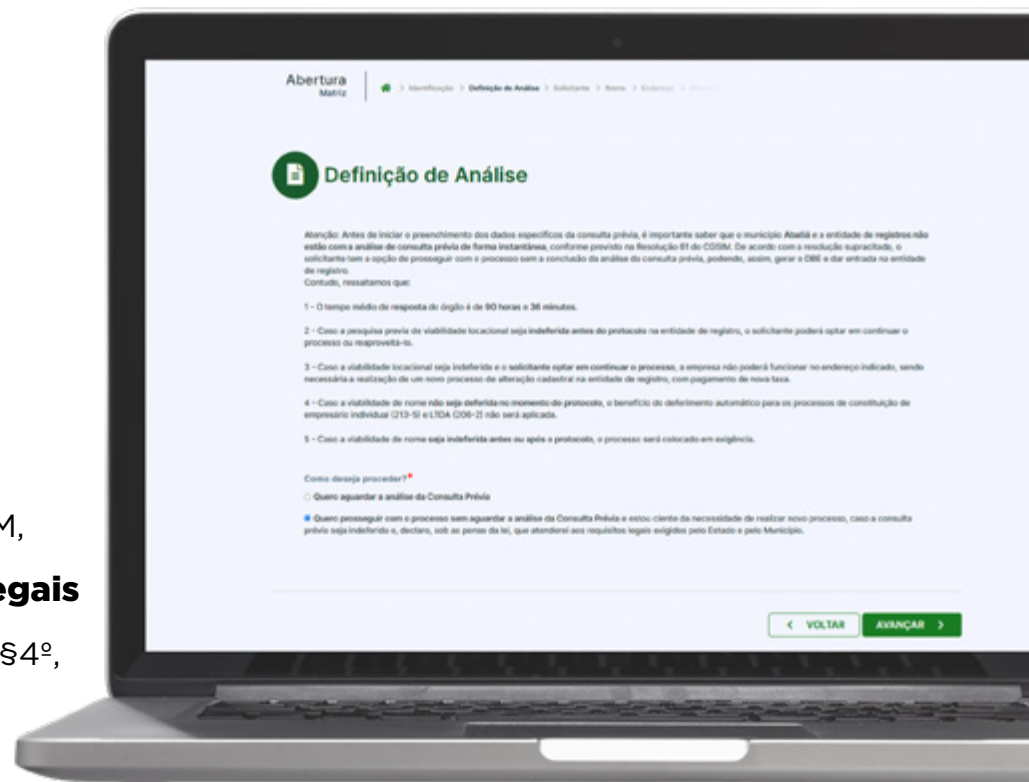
M,
egais
§4º,

Abertura
Matriz

> Identificação > Definição de Análise > Solicitante > Nome > Endereço > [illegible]

Definição de Análise

Atenção: Antes de iniciar o preenchimento dos dados específicos da consulta prévia, é importante saber que o município Abatiá e a entidade de registros não estão com a análise de consulta prévia de forma instantânea, conforme previsto na Resolução 61 do CGSIM. De acordo com a resolução supracitada, o solicitante tem a opção de prosseguir com o processo sem a conclusão da análise da consulta prévia, podendo, assim, gerar o DBE e dar entrada na entidade de registro.
Contudo, ressaltamos que:

1 - O tempo médio de resposta do órgão é de 90 horas e 36 minutos.

2 - Caso a pesquisa prévia de viabilidade locacional seja indeferida antes do protocolo na entidade de registro, o solicitante poderá optar em continuar o processo ou reaproveitá-lo.

3 - Caso a viabilidade locacional seja indeferida e o solicitante optar em continuar o processo, a empresa não poderá funcionar no endereço indicado, sendo necessária a realização de um novo processo de alteração cadastral na entidade de registro, com pagamento de nova taxa.

4 - Caso a viabilidade de nome não seja deferida no momento do protocolo, o benefício do deferimento automático para os processos de constituição de empresário individual (213-5) e LTDA (206-2) não será aplicada.

5 - Caso a viabilidade de nome seja indeferida antes ou após o protocolo, o processo será colocado em exigência.

Como deseja proceder?*

Quero aguardar a análise da Consulta Prévia

Quero prosseguir com o processo sem aguardar a análise da Consulta Prévia e estou ciente da necessidade de realizar novo processo, caso a consulta prévia seja indeferida e, declaro, sob as penas da lei, que atenderei aos requisitos legais exigidos pelo Estado e pelo Município.

< VOLTAR
AVANÇAR >